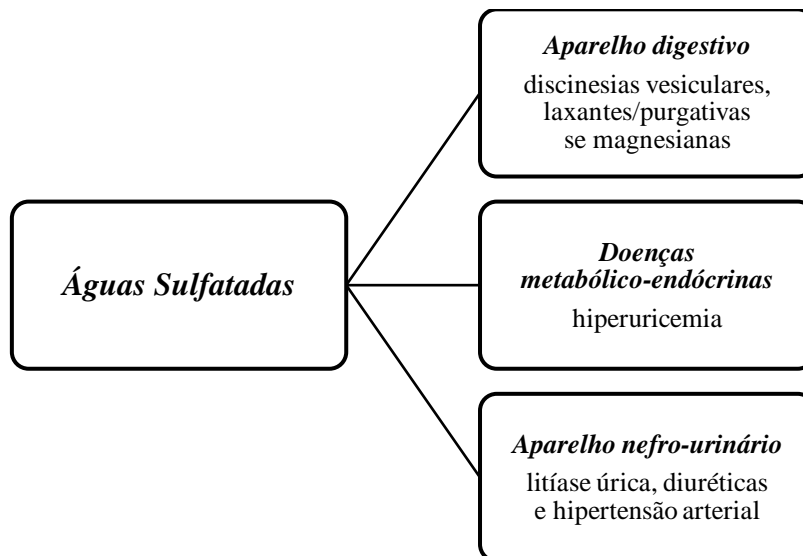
Águas Sulfatadas

Aparelho digestivo
discinesias vesiculares, laxantes/purgativas se magnesianas

Doenças metabólico-endócrinas
hiperuricemia

Aparelho nefro-urinário
litíase úrica, diuréticas e hipertensão arterial